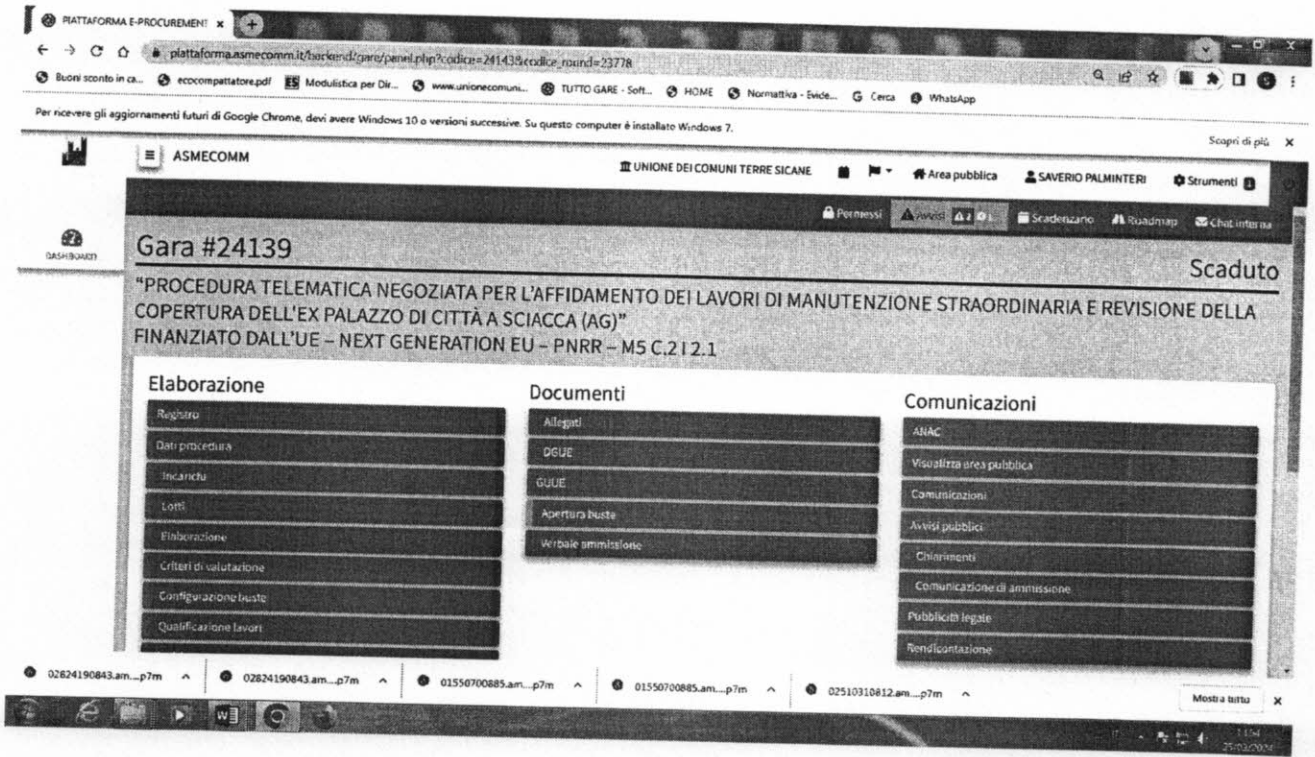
PIATTAFORMA E-PROCUREMENT ×
piattaforma.asmecomm.it/backend/gare/panel.php?codice=24143&codice_round=23778
Buoni sconto in ca... ecocompattatore.pdf Modulistica per Dir... www.unionecomuni... TUTTO GARE - Soft... HOME Normattiva - Evide... Cerca WhatsApp
Per ricevere gli aggiornamenti futuri di Google Chrome, devi avere Windows 10 o versioni successive. Su questo computer è installato Windows 7.
Scopri di più ×
ASMECOMM
UNIONE DEI COMUNI TERRE SICANE Area pubblica SAVERIO PALMINTERI Strumenti
Permessi Avvisi Scadenzario Roadmap Chat interna
DASHBOARD
Gara #24139
Scaduto
"PROCEDURA TELEMATICA NEGOZIATA PER L'AFFIDAMENTO DEI LAVORI DI MANUTENZIONE STRAORDINARIA E REVISIONE DELLA COPERTURA DELL'EX PALAZZO DI CITTÀ A SCIACCA (AG)"
FINANZIATO DALL'UE – NEXT GENERATION EU – PNRR – M5 C.2 I 2.1
Elaborazione
Registro
Dati procedura
Incaricati
Lotti
Elaborazione
Criteri di valutazione
Configurazione buste
Qualificazione lavori
Documenti
Allegati
DGUE
GUUE
Apertura buste
Verbale ammissione
Comunicazioni
ANAC
Visualizza area pubblica
Comunicazioni
Avvisi pubblici
Chiarimenti
Comunicazione di ammissione
Pubblicità legale
Rendicontazione
02824190843.am....p7m
02824190843.am....p7m
01550700885.am....p7m
01550700885.am....p7m
02510310812.am....p7m
Mostra tutto ×
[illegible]